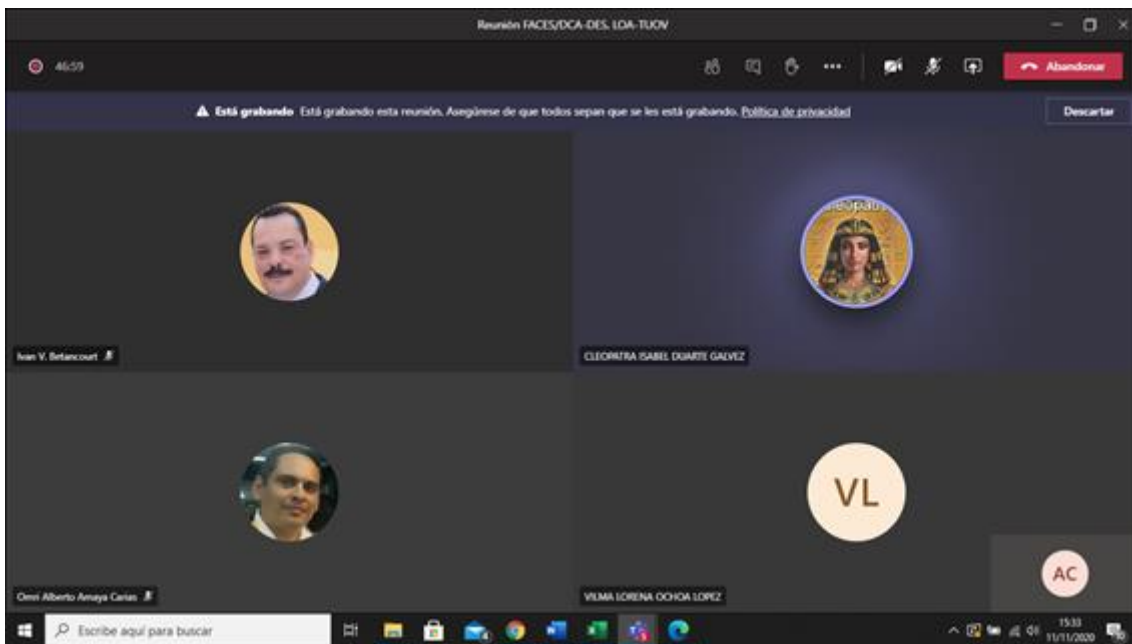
Reunión FACES/DCA-DES. LOA-TUOV

46:59

Abandonar

⚠ Está grabando Está grabando esta reunión. Asegúrese de que todos sepan que se les está grabando. Política de privacidad

Descartar

Ivan V. Betancourt

CLEOPATRA ISABEL DUARTE GALVEZ

Omri Alberto Amaya Carias

VL

VILMA LORENA OCHOA LOPEZ

AC

Escribe aquí para buscar

15:33
11/11/2020